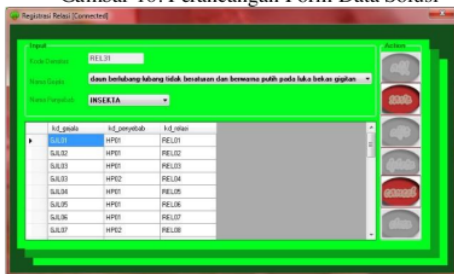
Gambar 10. Perancangan Form Data Solusi

Registrasi Relasi [Connected]

Input

Kode Diagnosa REL01

Nama Gejala daun berlubang-lubang tidak beraturan dan berwarna putih pada luka bekas gigitan

Nama Penyebab INSEKTA

Action

| | kd_gejala | kd_penyebab | kd_relasi |
|---|---|---|---|
| ▸ | GJL01 | HP01 | REL01 |
| | GJL02 | HP01 | REL02 |
| | GJL03 | HP01 | REL03 |
| | GJL03 | HP02 | REL04 |
| | GJL04 | HP01 | REL05 |
| | GJL05 | HP01 | REL06 |
| | GJL06 | HP01 | REL07 |
| | GJL07 | HP02 | REL08 |